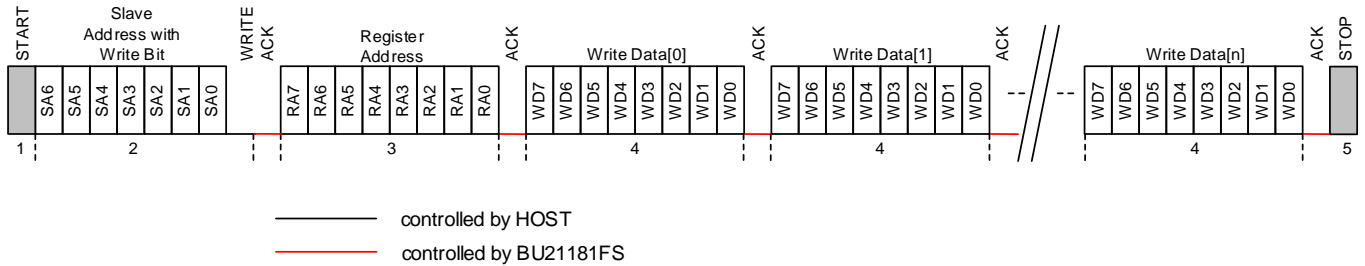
START

Slave Address with Write Bit

WRITE

ACK

Register Address

ACK

Write Data[0]

ACK

Write Data[1]

ACK

Write Data[n]

ACK

STOP

SA6 SA5 SA4 SA3 SA2 SA1 SA0

RA7 RA6 RA5 RA4 RA3 RA2 RA1 RA0

WD7 WD6 WD5 WD4 WD3 WD2 WD1 WD0

WD7 WD6 WD5 WD4 WD3 WD2 WD1 WD0

WD7 WD6 WD5 WD4 WD3 WD2 WD1 WD0

1 2 3 4 4 4 5

controlled by HOST

controlled by BU21181FS